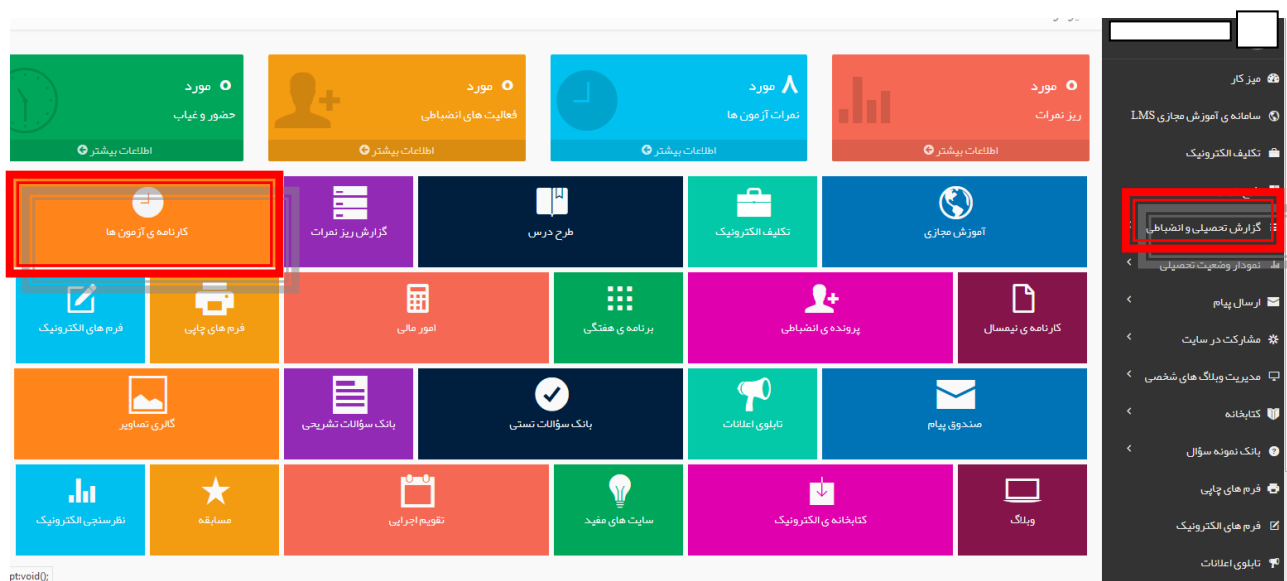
میز کار
سامانه ی آموزش مجازی LMS
تکلیف الکترونیک
گزارش تحصیلی و انضباطی
نمودار وضعیت تحصیلی
ارسال پیام
مشارکت در سایت
مدیریت وبلاگ های شخصی
کتابخانه
بانک نمونه سؤال
فرم های چاپی
فرم های الکترونیک
تابلوی اعلانات

۰ مورد
ریز نمرات
اطلاعات بیشتر

۸ مورد
نمرات آزمون ها
اطلاعات بیشتر

۰ مورد
فعالیت های انضباطی
اطلاعات بیشتر

۰ مورد
حضور و غیاب
اطلاعات بیشتر

آموزش مجازی
تکلیف الکترونیک
طرح درس
گزارش ریز نمرات
کارنامه ی آزمون ها

کارنامه ی نیمسال
پرونده ی انضباطی
برنامه ی هفتگی
امور مالی
فرم های چاپی
فرم های الکترونیک

صندوق پیام
تابلوی اعلانات
بانک سؤالات تستی
بانک سؤالات تشریحی
گالری تصاویر

وبلاگ
کتابخانه ی الکترونیک
سایت های مفید
تقویم اجرایی
مسابقه
نظرسنجی الکترونیک

pt:void();